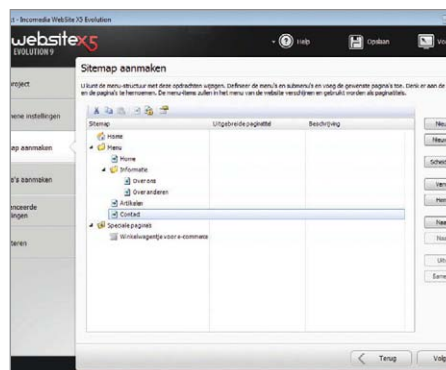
- Incomedia WebSite X5 Evolution

websitex5
EVOLUTION 9

Help
Opslaan
Vo

roject
ene instellingen
ap aanmaken
's aanmaken
nceerde
lingen
teren

Sitemap aanmaken

U kunt de menu-structuur met deze opdrachten wijzigen. Definieer de menu's en submenu's en voeg de gewenste pagina's toe. Denk er aan de en de pagina's te hernoemen. De menu-items zullen in het menu van de website verschijnen en gebruikt worden als paginatitels.

| Sitemap | Uitgebreide paginatitel | Beschrijving |
|---|---|---|
| Home | | |
| Menu | | |
| Home | | |
| Informatie | | |
| Over ons | | |
| Over anderen | | |
| Artikelen | | |
| Contact | | |
| Speciale pagina's | | |
| Winkelwagentje voor e-commerce | | |

Nieu
Nieu
Schei
Verv
Hern
Kop
Plak
Uitv
Eerst

Terug
Volg